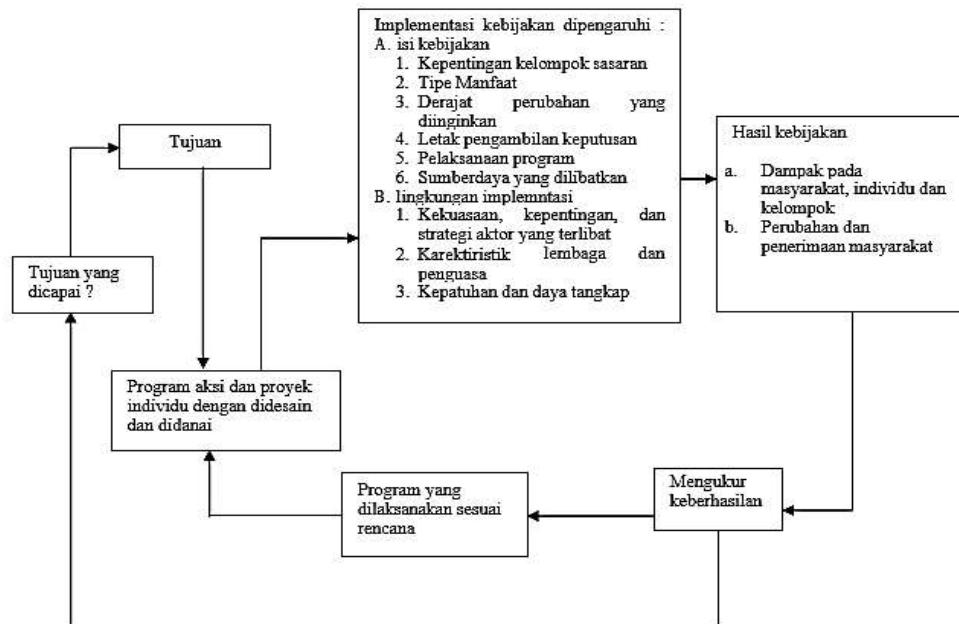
Tujuan

Tujuan yang dicapai ?

Implementasi kebijakan dipengaruhi :
A. isi kebijakan
1. Kepentingan kelompok sasaran
2. Tipe Manfaat
3. Derajat perubahan yang diinginkan
4. Letak pengambilan keputusan
5. Pelaksanaan program
6. Sumberdaya yang dilibatkan
B. lingkungan implemntasi
1. Kekuasaan, kepentingan, dan strategi aktor yang terlibat
2. Karektiristik lembaga dan penguasa
3. Kepatuhan dan daya tangkap

Hasil kebijakan
a. Dampak pada masyarakat, individu dan kelompok
b. Perubahan dan penerimaan masyarakat

Program aksi dan proyek individu dengan didesain dan didanai

Program yang dilaksanakan sesuai rencana

Mengukur keberhasilan